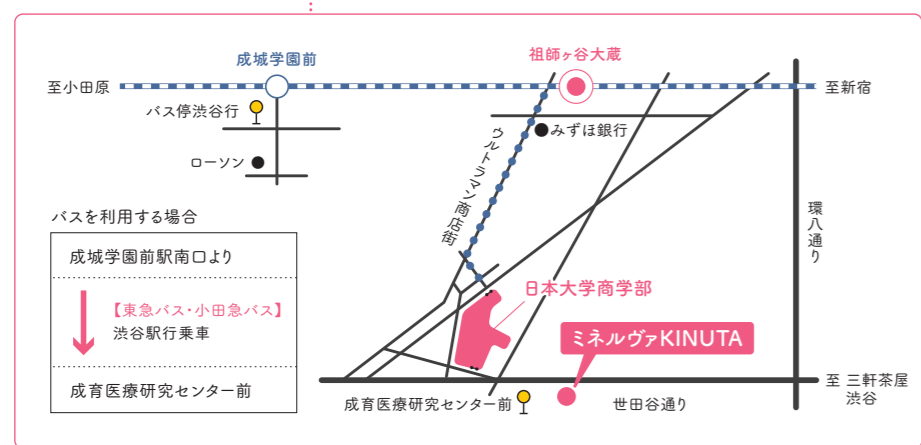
成城学園前

祖師ヶ谷大蔵

至小田原

至新宿

バス停渋谷行

みずほ銀行

ローソン

ウルトラマン商店街

環八通り

バスを利用する場合

成城学園前駅南口より

【東急バス・小田急バス】
渋谷駅行乗車

成育医療研究センター前

日本大学商学部

ミネルヴァKINUTA

至 三軒茶屋
渋谷

成育医療研究センター前

世田谷通り